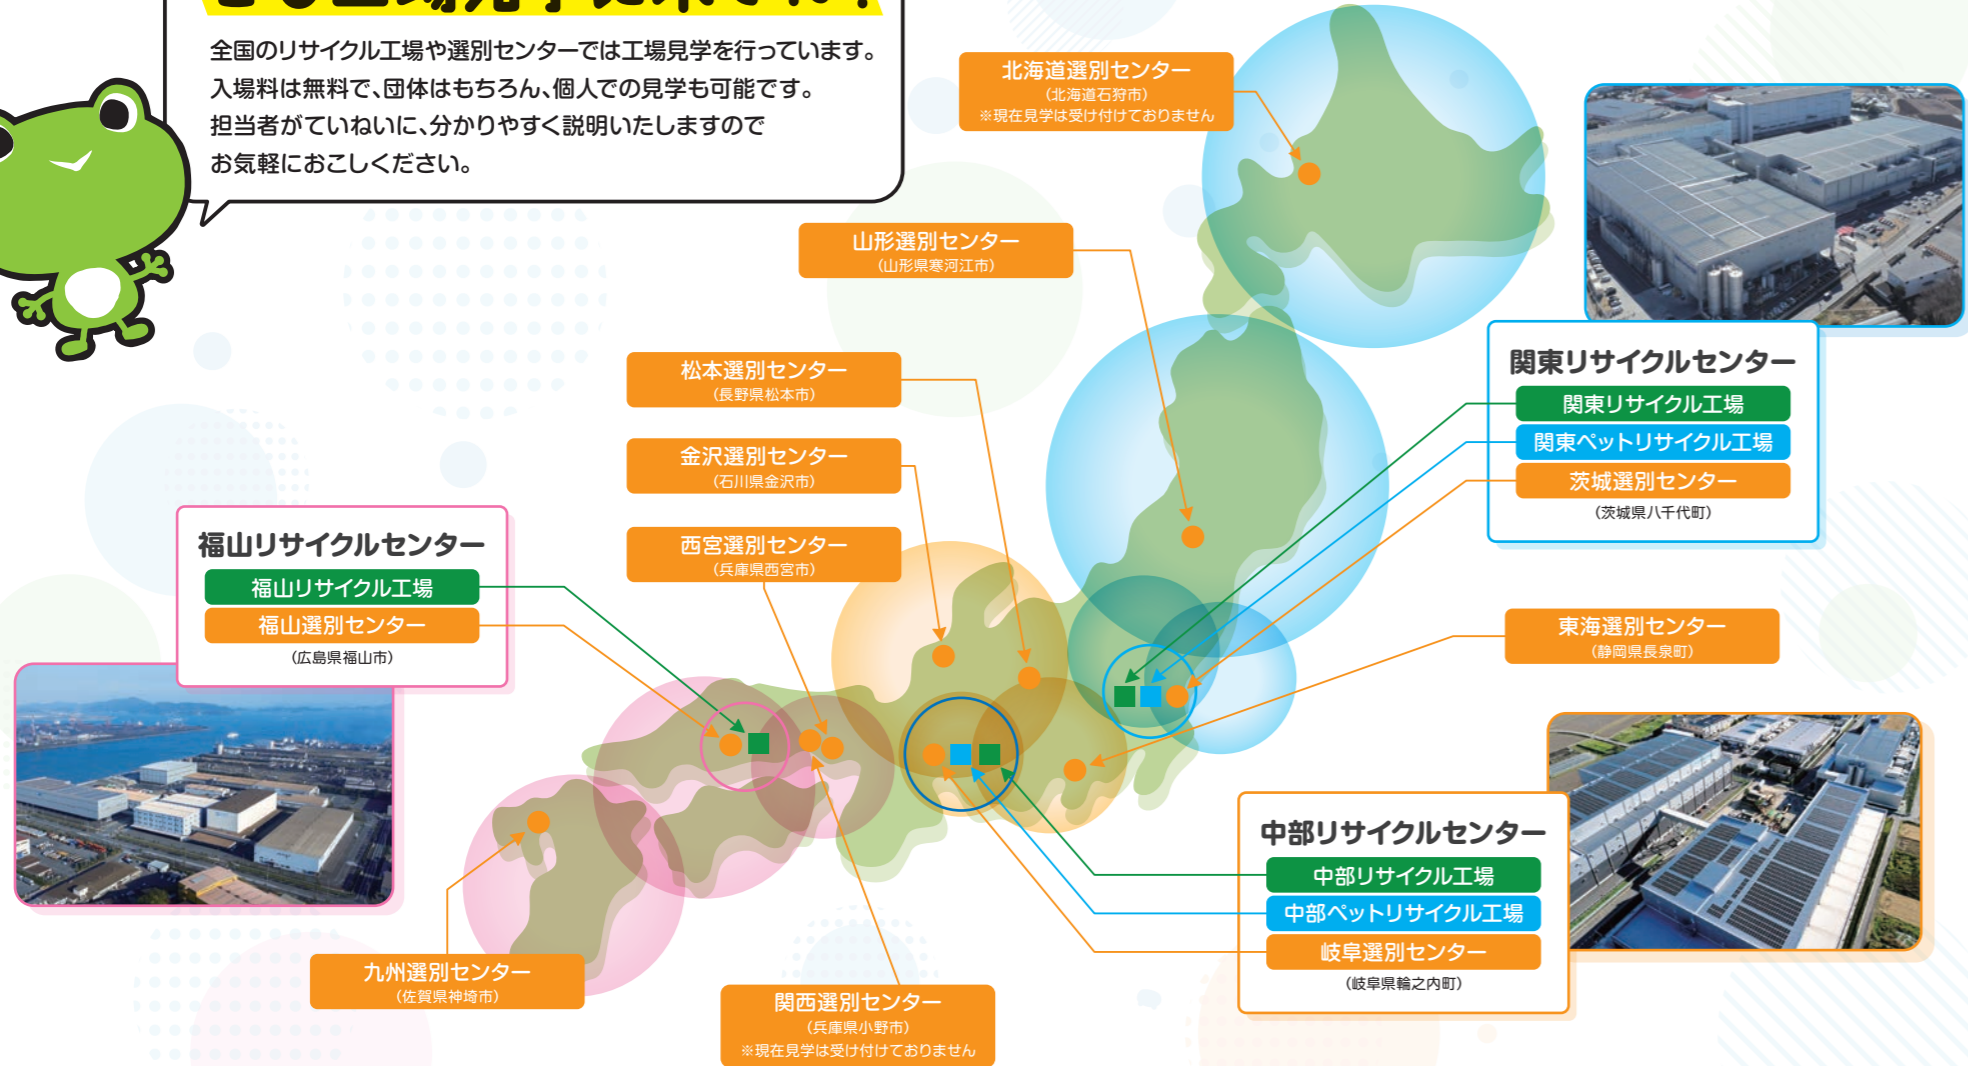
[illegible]

全国のリサイクル工場や選別センターでは工場見学を行っています。入場料は無料で、団体はもちろん、個人での見学も可能です。担当者がていねいに、分かりやすく説明いたしますのでお気軽におこしください。

北海道選別センター
(北海道石狩市)
※現在見学は受け付けておりません

山形選別センター
(山形県寒河江市)

松本選別センター
(長野県松本市)

金沢選別センター
(石川県金沢市)

西宮選別センター
(兵庫県西宮市)

関東リサイクルセンター
関東リサイクル工場
関東ペットリサイクル工場
茨城選別センター
(茨城県八千代町)

福山リサイクルセンター
福山リサイクル工場
福山選別センター
(広島県福山市)

東海選別センター
(静岡県長泉町)

中部リサイクルセンター
中部リサイクル工場
中部ペットリサイクル工場
岐阜選別センター
(岐阜県輪之内町)

九州選別センター
(佐賀県神埼市)

関西選別センター
(兵庫県小野市)
※現在見学は受け付けておりません